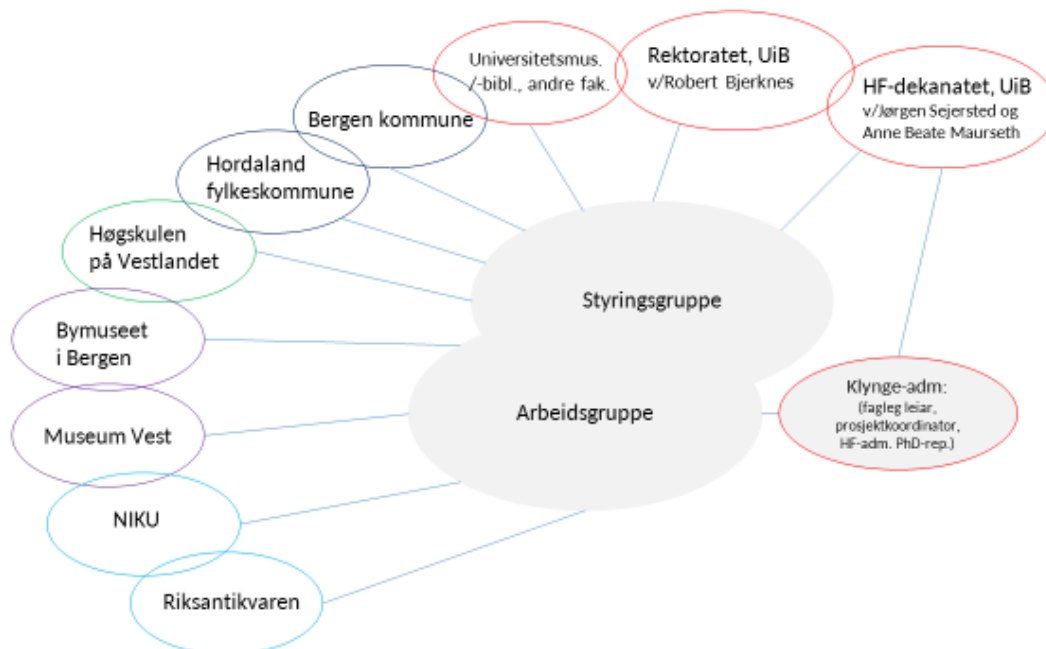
Universitetsmus. /-bibl., andre fak.

Rektoratet, UiB
v/Robert Bjerknes

HF-dekanatet, UiB
v/Jørgen Sejersted og Anne Beate Maurseth

Bergen kommune

Hordaland fylkeskommune

Høgskulen på Vestlandet

Bymuseet i Bergen

Museum Vest

NIKU

Riksantikvaren

Styringsgruppe

Arbeidsgruppe

Klynge-adm:
(fagleg leiar, prosjektkoordinator, HF-adm. PhD-rep.)